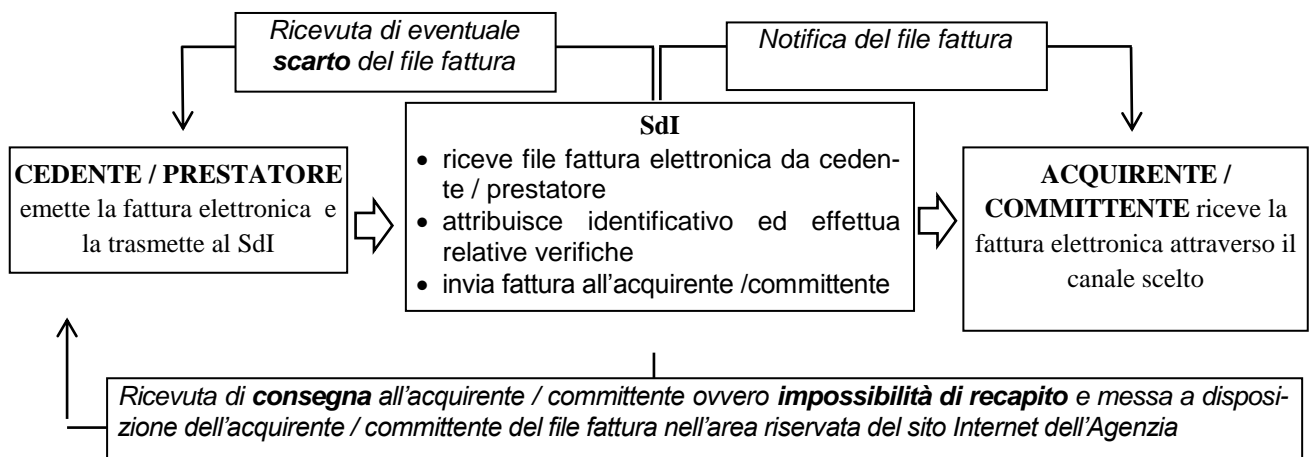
Ricevuta di eventuale **scarto** del file fattura

Notifica del file fattura

**CEDENTE / PRESTATORE** emette la fattura elettronica e la trasmette al SdI

**SdI**
- riceve file fattura elettronica da cedente / prestatore
- attribuisce identificativo ed effettua relative verifiche
- invia fattura all'acquirente /committente

**ACQUIRENTE / COMMITTENTE** riceve la fattura elettronica attraverso il canale scelto

Ricevuta di **consegna** all'acquirente / committente ovvero **impossibilità di recapito** e messa a disposizione dell'acquirente / committente del file fattura nell'area riservata del sito Internet dell'Agenzia